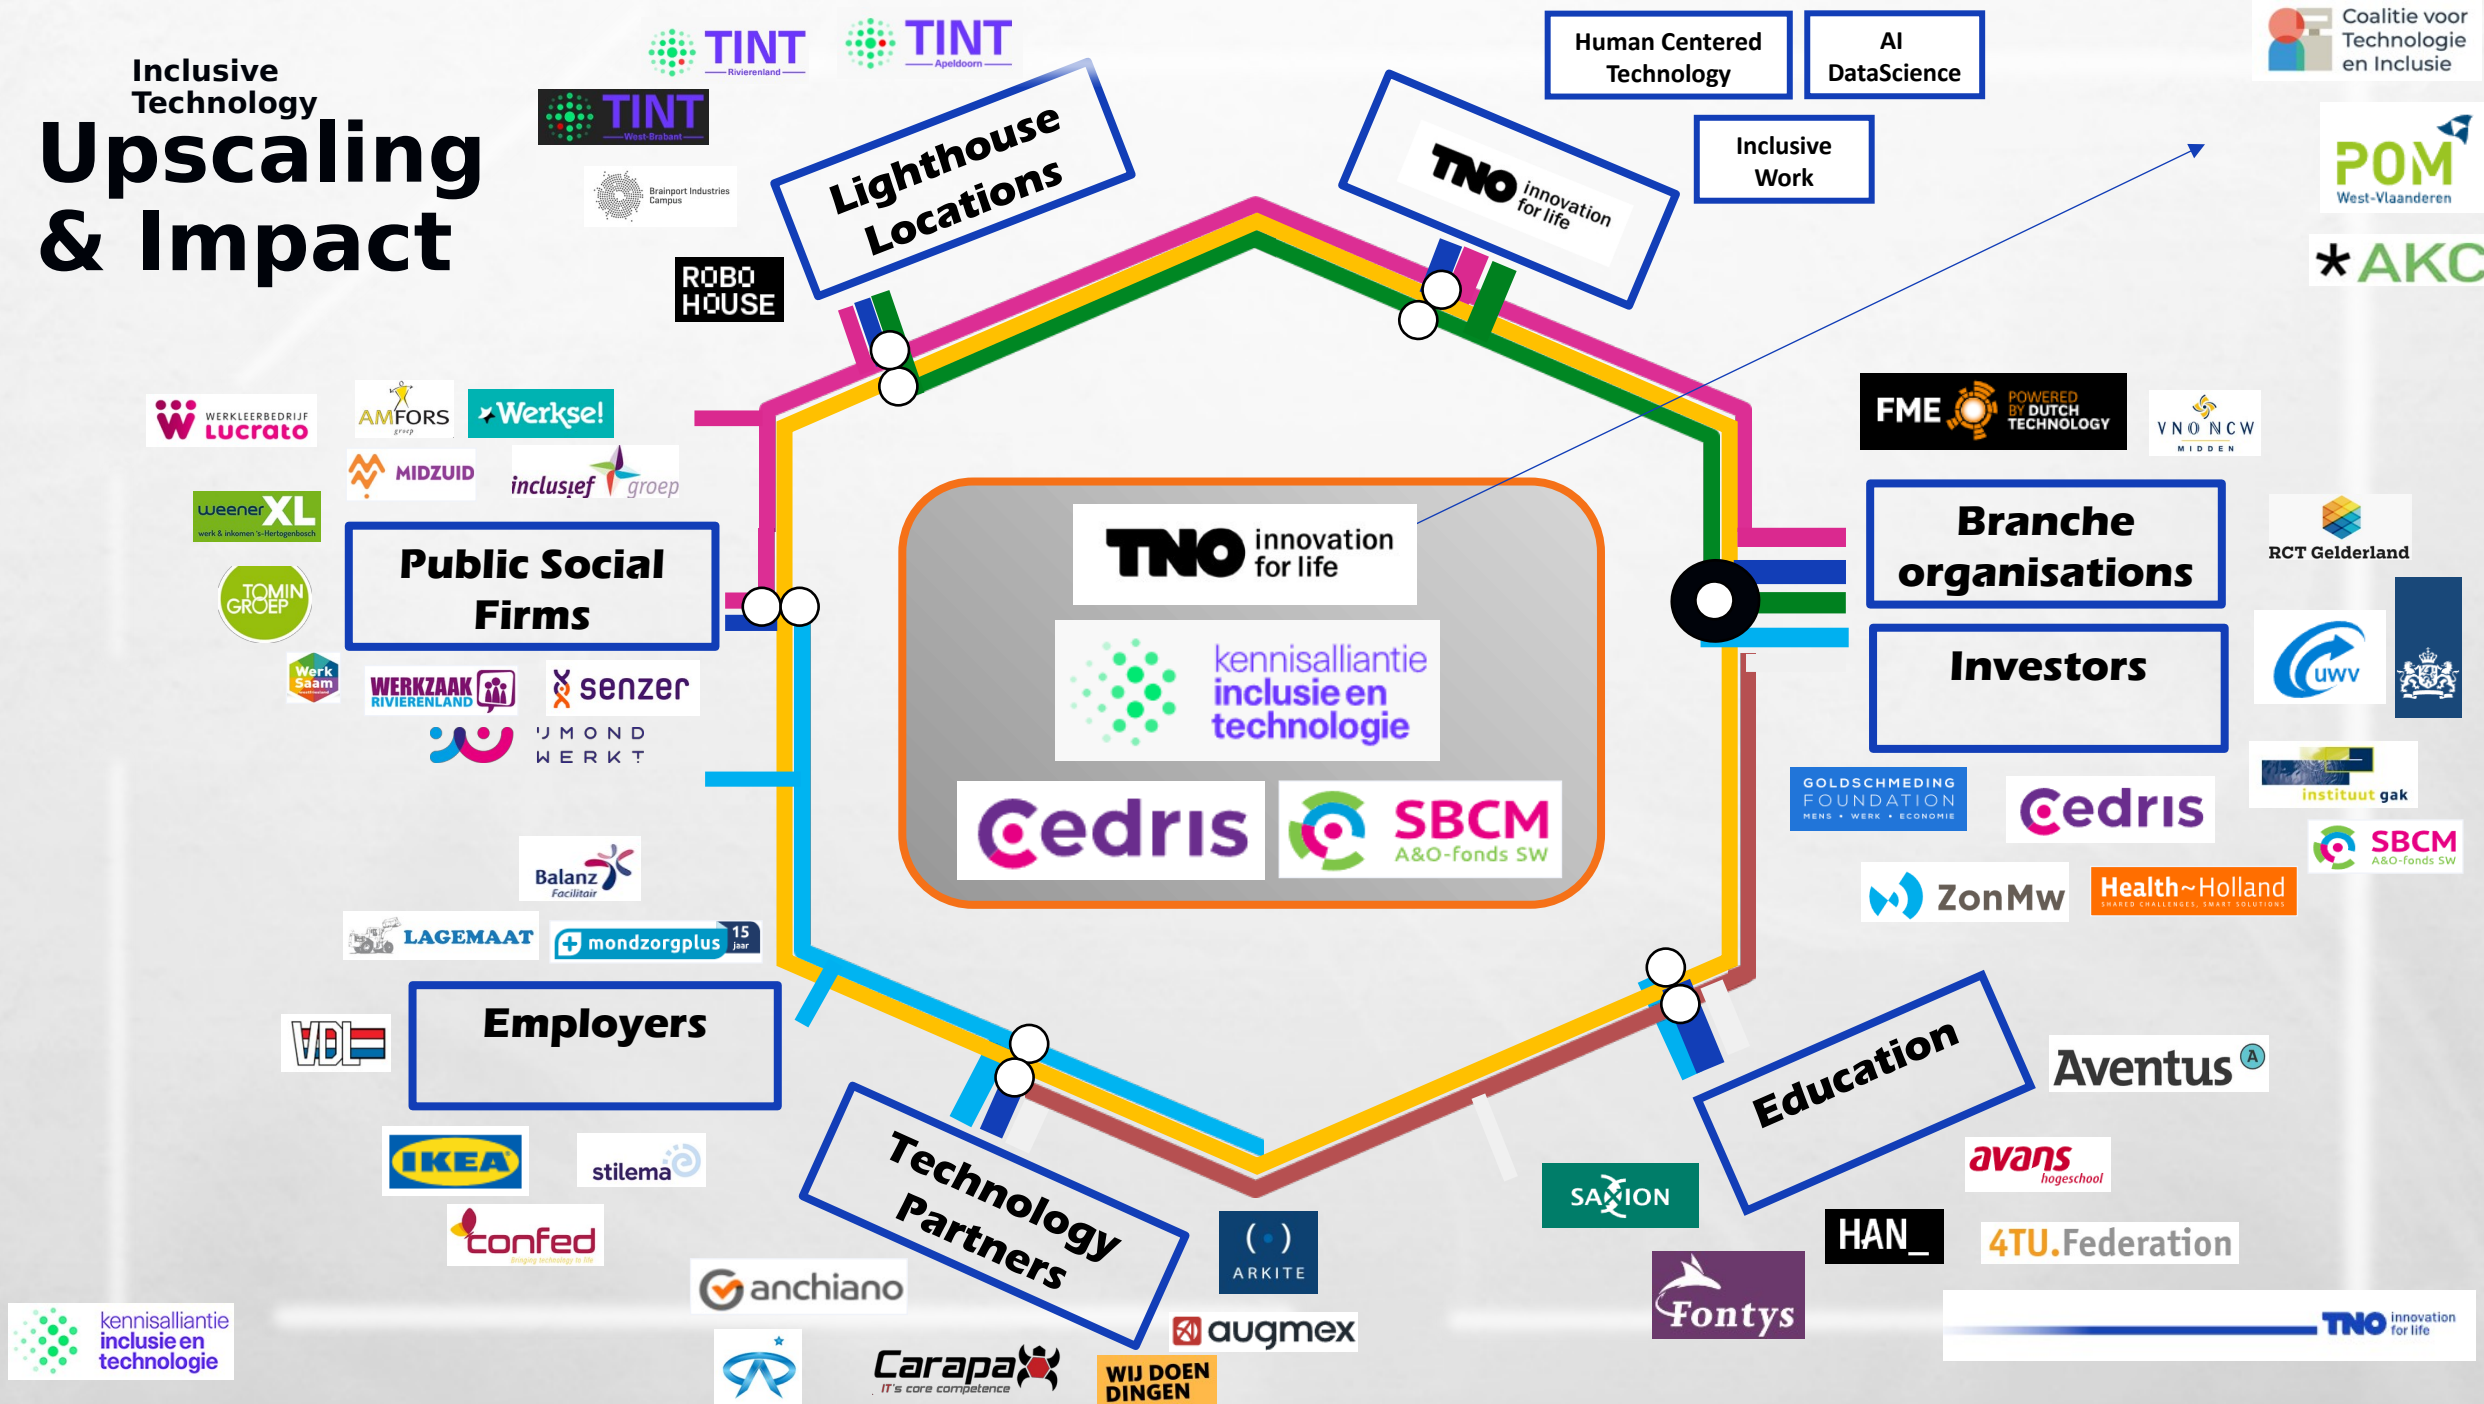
Inclusive Technology
Upscaling & Impact

TINT Rivierenland
TINT Apeldoorn
TINT West-Brabant
Brainport Industries Campus
ROBO HOUSE

Lighthouse Locations

TNO innovation for life

Human Centered Technology
AI DataScience
Inclusive Work

Coalitie voor Technologie en Inclusie
POM West-Vlaanderen
AKC

WERKLEERBEDRIJF lucrato
AMFORS groep
Werkse!
MIDZUID
inclusief groep
weenerXL werk & inkomen 's-Hertogenbosch
TOMIN GROEP
Public Social Firms
WerkSaam
WERKZAAK RIVIERENLAND
senzer
IJMOND WERKT

TNO innovation for life
kennisalliantie inclusie en technologie
Cedris
SBCM A&O-fonds SW

FME POWERED BY DUTCH TECHNOLOGY
VNO NCW MIDDEN
Branche organisations
RCT Gelderland
Investors
uwv
GOLDSCHMEDING FOUNDATION MENS • WERK • ECONOMIE
Cedris
instituut gak
SBCM A&O-fonds SW
ZonMw
Health~Holland

Balanz Facilitair
LAGEMAAT
mondzorgplus 15 jaar
VDL
Employers
IKEA
stilema
confed

Technology Partners
anchiano
Carapa IT's core competence
ARKITE
augmex
WIJ DOEN DINGEN

Education
Aventus
avans hogeschool
SAXION
HAN_
4TU.Federation
Fontys
TNO innovation for life

kennisalliantie inclusie en technologie